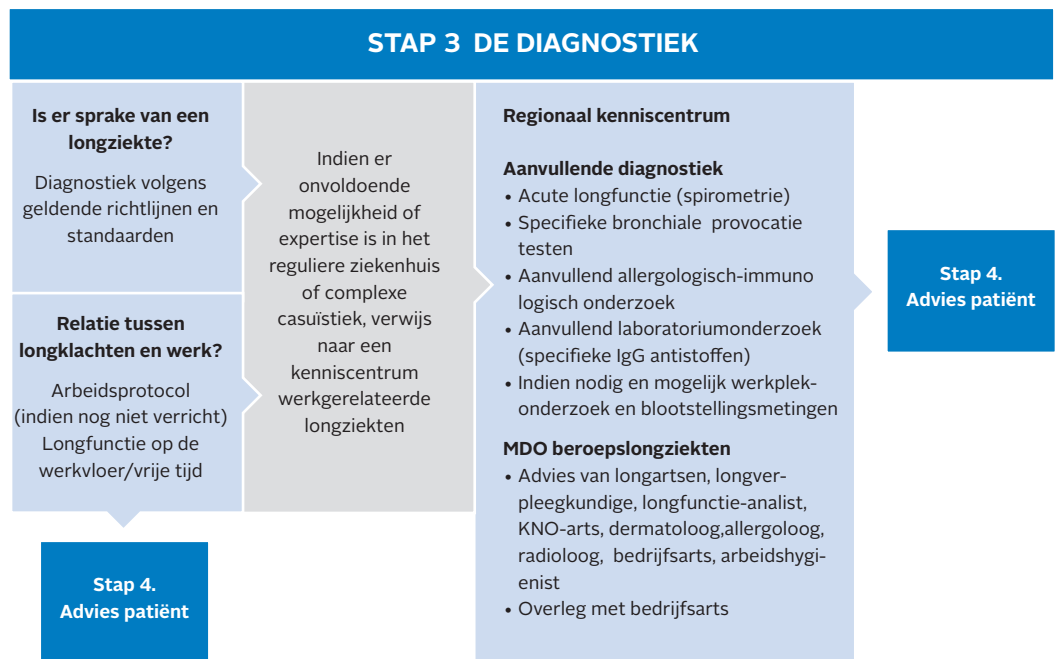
STAP 3 DE DIAGNOSTIEK

Is er sprake van een longziekte?

Diagnostiek volgens geldende richtlijnen en standaarden

Relatie tussen longklachten en werk?

Arbeidsprotocol (indien nog niet verricht) Longfunctie op de werkvloer/vrije tijd

Stap 4. Advies patiënt

Indien er onvoldoende mogelijkheid of expertise is in het reguliere ziekenhuis of complexe casuïstiek, verwijs naar een kenniscentrum werkgerelateerde longziekten

Regionaal kenniscentrum

Aanvullende diagnostiek
• Acute longfunctie (spirometrie)
• Specifieke bronchiale provocatie testen
• Aanvullend allergologisch-immuno logisch onderzoek
• Aanvullend laboratoriumonderzoek (specifieke IgG antistoffen)
• Indien nodig en mogelijk werkplekonderzoek en blootstellingsmetingen

MDO beroepslongziekten
• Advies van longartsen, longverpleegkundige, longfunctie-analist, KNO-arts, dermatoloog,allergoloog, radioloog, bedrijfsarts, arbeidshygienist
• Overleg met bedrijfsarts

Stap 4. Advies patiënt